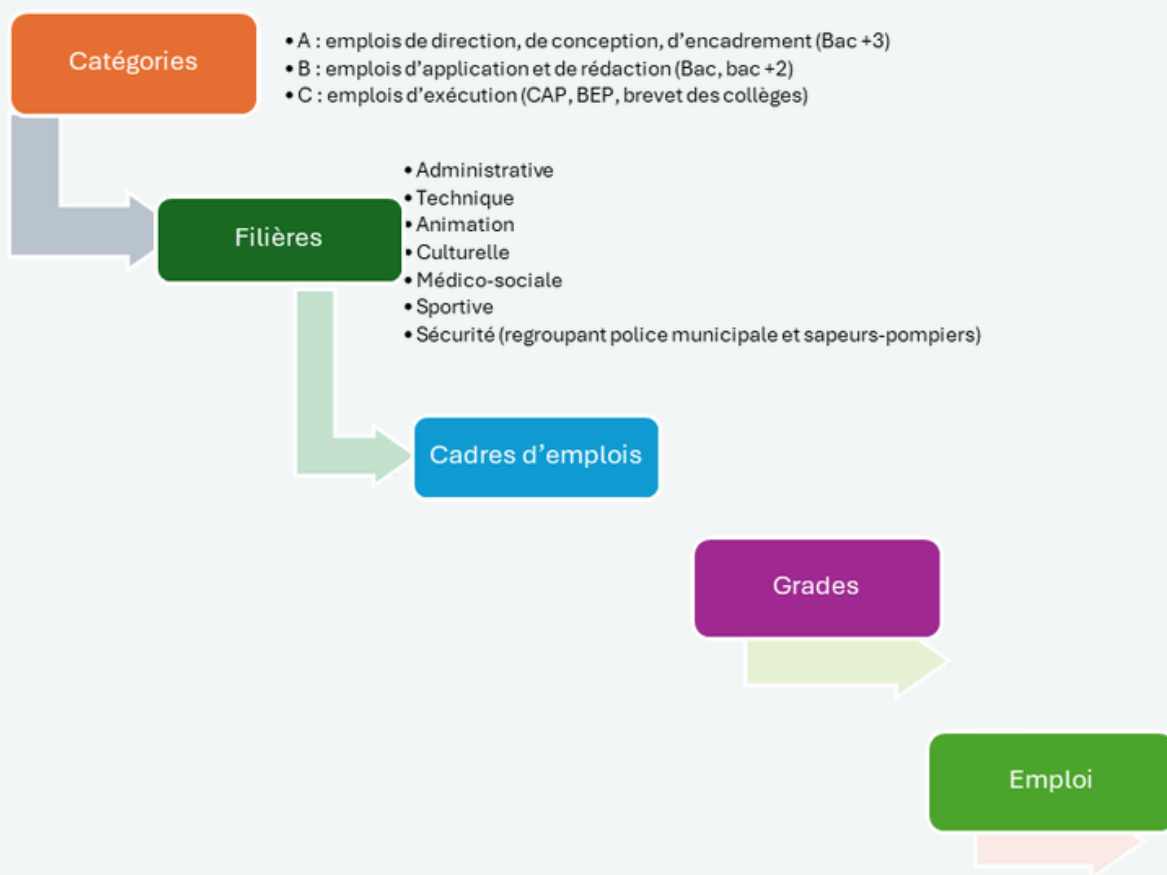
Catégories

• A : emplois de direction, de conception, d’encadrement (Bac +3)
• B : emplois d’application et de rédaction (Bac, bac +2)
• C : emplois d’exécution (CAP, BEP, brevet des collèges)

Filières

• Administrative
• Technique
• Animation
• Culturelle
• Médico-sociale
• Sportive
• Sécurité (regroupant police municipale et sapeurs-pompiers)

Cadres d’emplois

Grades

Emploi